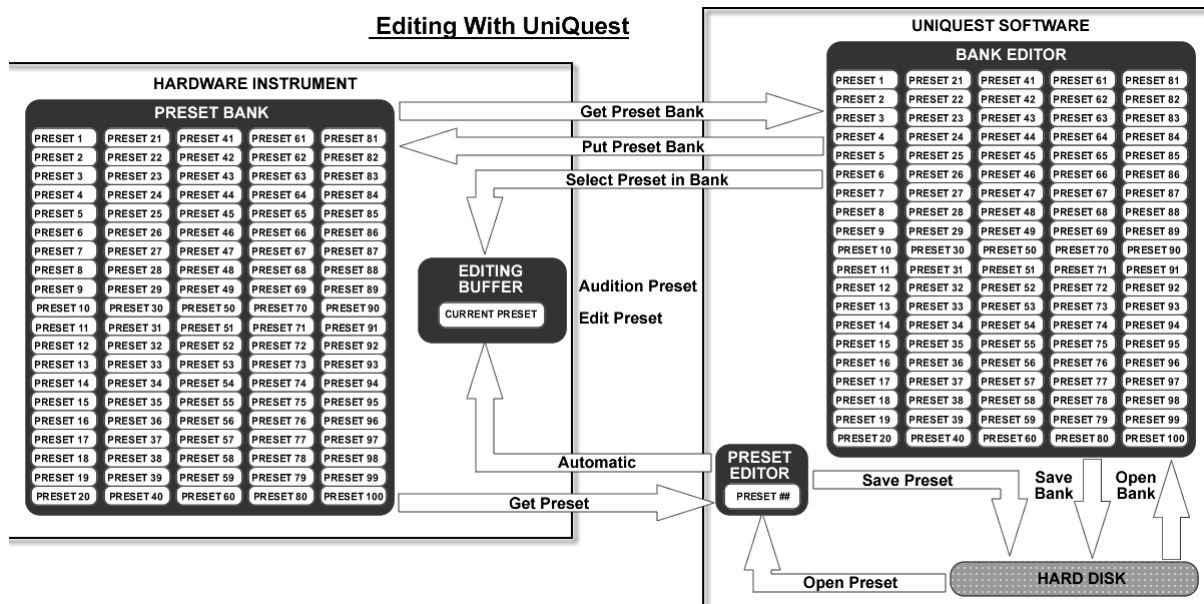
Editing With UniQuest

HARDWARE INSTRUMENT

PRESET BANK

| | | | | |
|---|---|---|---|---|
| PRESET 1 | PRESET 21 | PRESET 41 | PRESET 61 | PRESET 81 |
| PRESET 2 | PRESET 22 | PRESET 42 | PRESET 62 | PRESET 82 |
| PRESET 3 | PRESET 23 | PRESET 43 | PRESET 63 | PRESET 83 |
| PRESET 4 | PRESET 24 | PRESET 44 | PRESET 64 | PRESET 84 |
| PRESET 5 | PRESET 25 | PRESET 45 | PRESET 65 | PRESET 85 |
| PRESET 6 | PRESET 26 | PRESET 46 | PRESET 66 | PRESET 86 |
| PRESET 7 | PRESET 27 | PRESET 47 | PRESET 67 | PRESET 87 |
| PRESET 8 | PRESET 28 | PRESET 48 | PRESET 68 | PRESET 88 |
| PRESET 9 | PRESET 29 | PRESET 49 | PRESET 69 | PRESET 89 |
| PRESET 10 | PRESET 30 | PRESET 50 | PRESET 70 | PRESET 90 |
| PRESET 11 | PRESET 31 | PRESET 51 | PRESET 71 | PRESET 91 |
| PRESET 12 | PRESET 32 | PRESET 52 | PRESET 72 | PRESET 92 |
| PRESET 13 | PRESET 33 | PRESET 53 | PRESET 73 | PRESET 93 |
| PRESET 14 | PRESET 34 | PRESET 54 | PRESET 74 | PRESET 94 |
| PRESET 15 | PRESET 35 | PRESET 55 | PRESET 75 | PRESET 95 |
| PRESET 16 | PRESET 36 | PRESET 56 | PRESET 76 | PRESET 96 |
| PRESET 17 | PRESET 37 | PRESET 57 | PRESET 77 | PRESET 97 |
| PRESET 18 | PRESET 38 | PRESET 58 | PRESET 78 | PRESET 98 |
| PRESET 19 | PRESET 39 | PRESET 59 | PRESET 79 | PRESET 99 |
| PRESET 20 | PRESET 40 | PRESET 60 | PRESET 80 | PRESET 100 |

Get Preset Bank

Put Preset Bank

Select Preset in Bank

EDITING BUFFER

CURRENT PRESET

Audition Preset

Edit Preset

Automatic

Get Preset

UNIQUEST SOFTWARE

BANK EDITOR

| | | | | |
|---|---|---|---|---|
| PRESET 1 | PRESET 21 | PRESET 41 | PRESET 61 | PRESET 81 |
| PRESET 2 | PRESET 22 | PRESET 42 | PRESET 62 | PRESET 82 |
| PRESET 3 | PRESET 23 | PRESET 43 | PRESET 63 | PRESET 83 |
| PRESET 4 | PRESET 24 | PRESET 44 | PRESET 64 | PRESET 84 |
| PRESET 5 | PRESET 25 | PRESET 45 | PRESET 65 | PRESET 85 |
| PRESET 6 | PRESET 26 | PRESET 46 | PRESET 66 | PRESET 86 |
| PRESET 7 | PRESET 27 | PRESET 47 | PRESET 67 | PRESET 87 |
| PRESET 8 | PRESET 28 | PRESET 48 | PRESET 68 | PRESET 88 |
| PRESET 9 | PRESET 29 | PRESET 49 | PRESET 69 | PRESET 89 |
| PRESET 10 | PRESET 30 | PRESET 50 | PRESET 70 | PRESET 90 |
| PRESET 11 | PRESET 31 | PRESET 51 | PRESET 71 | PRESET 91 |
| PRESET 12 | PRESET 32 | PRESET 52 | PRESET 72 | PRESET 92 |
| PRESET 13 | PRESET 33 | PRESET 53 | PRESET 73 | PRESET 93 |
| PRESET 14 | PRESET 34 | PRESET 54 | PRESET 74 | PRESET 94 |
| PRESET 15 | PRESET 35 | PRESET 55 | PRESET 75 | PRESET 95 |
| PRESET 16 | PRESET 36 | PRESET 56 | PRESET 76 | PRESET 96 |
| PRESET 17 | PRESET 37 | PRESET 57 | PRESET 77 | PRESET 97 |
| PRESET 18 | PRESET 38 | PRESET 58 | PRESET 78 | PRESET 98 |
| PRESET 19 | PRESET 39 | PRESET 59 | PRESET 79 | PRESET 99 |
| PRESET 20 | PRESET 40 | PRESET 60 | PRESET 80 | PRESET 100 |

PRESET EDITOR

PRESET ##

Save Preset

Save Bank

Open Bank

Open Preset

HARD DISK